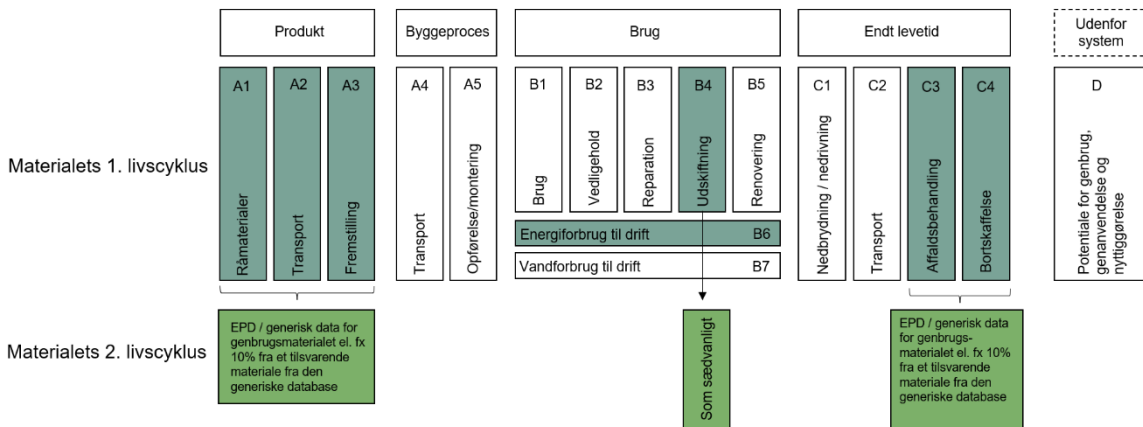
Produkt

Byggeproces

Brug

Endt levetid

Udenfor system

A1

A2

A3

A4

A5

B1

B2

B3

B4

B5

C1

C2

C3

C4

D

Materialets 1. livscyklus

Råmaterialer

Transport

Fremstilling

Transport

Opførelse/montering

Brug

Vedligehold

Reparation

Udskiftning

Renovering

Nedbrydning / nedrivning

Transport

Affaldsbehandling

Bortskaffelse

Potentiale for genbrug, genanvendelse og nyttiggørelse

Energiforbrug til drift B6

Vandforbrug til drift B7

Materialets 2. livscyklus

EPD / generisk data for genbrugsmaterialet el. fx 10% fra et tilsvarende materiale fra den generiske database

Som sædvanligt

EPD / generisk data for genbrugs-materialet el. fx 10% fra et tilsvarende materiale fra den generiske database